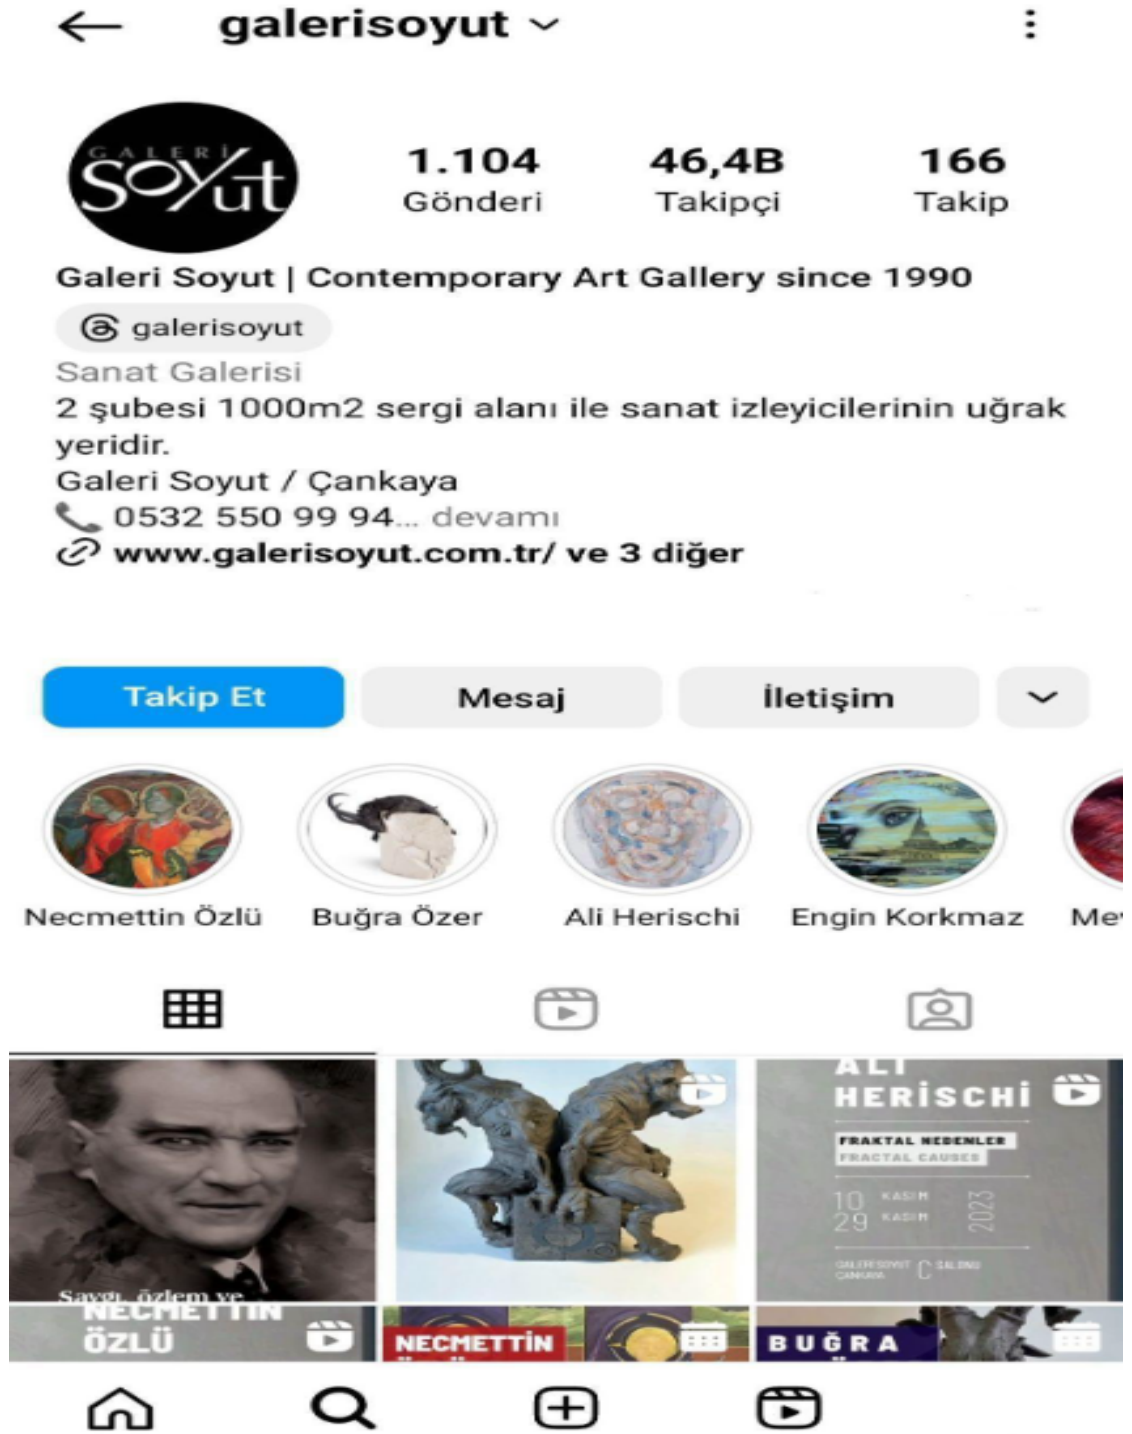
galerisoyut

GALERİ Soyut

1.104 Gönderi
46,4B Takipçi
166 Takip

Galeri Soyut | Contemporary Art Gallery since 1990

galerisoyut

Sanat Galerisi

2 şubesi 1000m2 sergi alanı ile sanat izleyicilerinin uğrak yeridir.
Galeri Soyut / Çankaya
0532 550 99 94... devamı
www.galerisoyut.com.tr/ ve 3 diğer

Takip Et
Mesaj
İletişim

Necmettin Özlü
Buğra Özer
Ali Herischi
Engin Korkmaz
Me

Saygı, özlem ve

ALİ HERISCHI
FRAKTAL NEDENLER
FRACTAL CAUSES
10 KASIM
29 KASIM
2023
GALERİ SOYUT ÇANKAYA C SALONU

NECMETTİN ÖZLÜ
NECMETTİN
BUĞRA